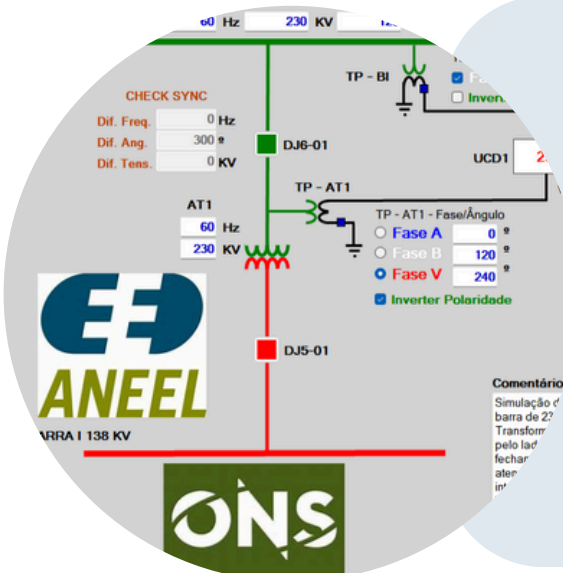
60 Hz 230 KV

TP - BI

Fa

Inver

CHECK SYNC

Dif. Freq. 0 Hz

Dif. Ang. 300 º

Dif. Tens. 0 KV

DJ6-01

UCD1

AT1

60 Hz

230 KV

TP - AT1

TP - AT1 - Fase/Ângulo

Fase A 0 º

Fase B 120 º

Fase V 240 º

Inverter Polaridade

ANEEL

DJ5-01

Comentário

Simulação d
barra de 23
Transform
pelo lad
fechar
aten
int

ARRA I 138 KV

ONS